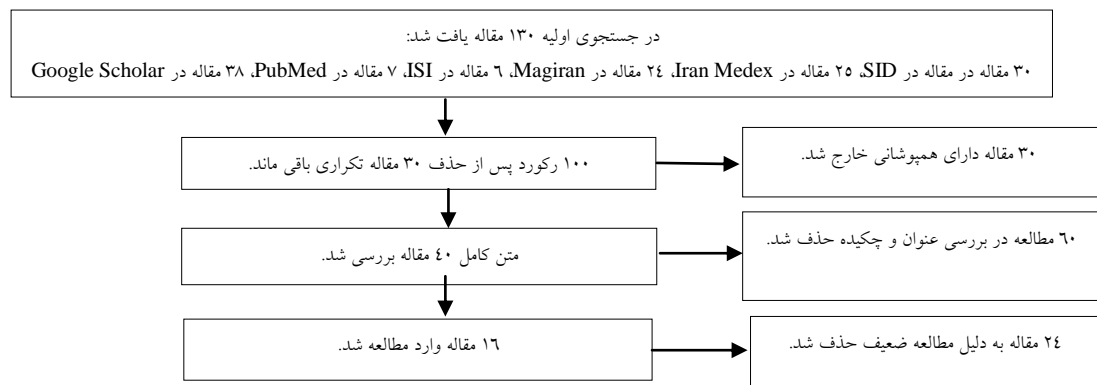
در جستجوی اولیه ۱۳۰ مقاله یافت شد:

۳۰ مقاله در مقاله در SID، ۲۵ مقاله در Iran Medex، ۲۴ مقاله در Magiran، ٦ مقاله در ISI، ۷ مقاله در PubMed، ۳۸ مقاله در Google Scholar

۱۰۰ رکورد پس از حذف ۳۰ مقاله تکراری باقی ماند.

۳۰ مقاله دارای همپوشانی خارج شد.

متن کامل ٤۰ مقاله بررسی شد.

٦۰ مطالعه در بررسی عنوان و چکیده حذف شد.

۱٦ مقاله وارد مطالعه شد.

۲٤ مقاله به دلیل مطالعه ضعیف حذف شد.